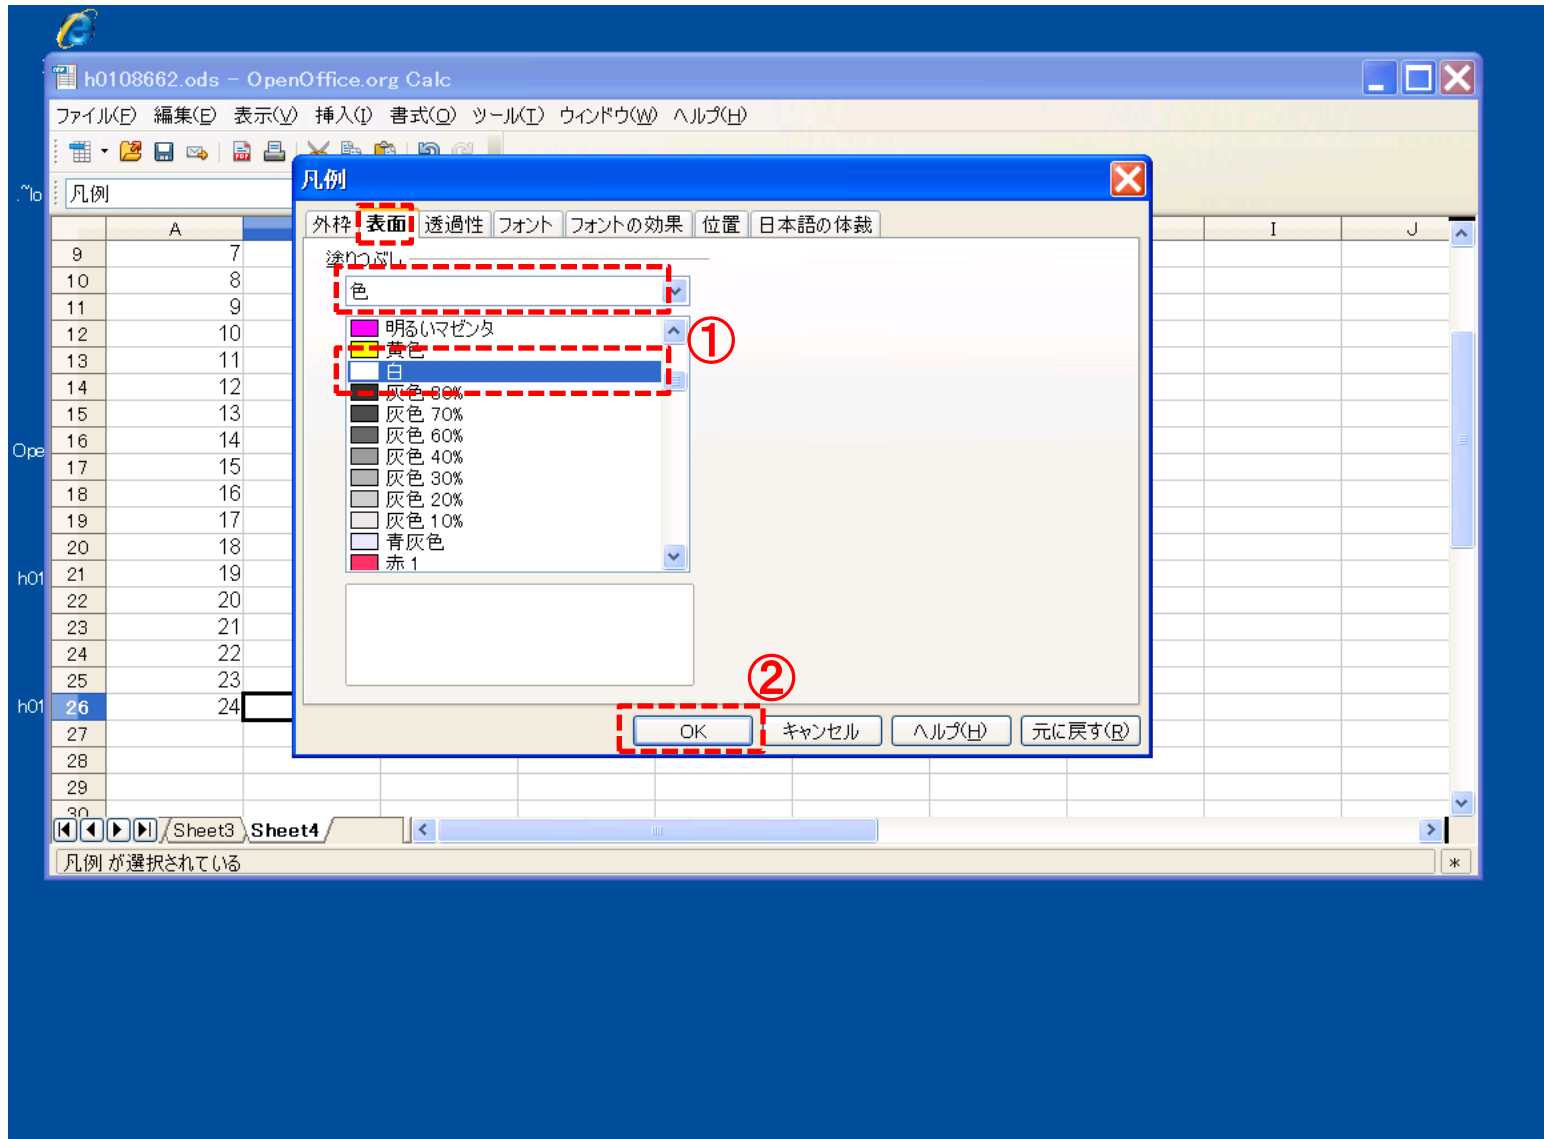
h0108662.ods – OpenOffice.org Calc

ファイル(F) 編集(E) 表示(V) 挿入(I) 書式(O) ツール(T) ウィンドウ(W) ヘルプ(H)

凡例

| | A |
|---|---|
| 9 | 7 |
| 10 | 8 |
| 11 | 9 |
| 12 | 10 |
| 13 | 11 |
| 14 | 12 |
| 15 | 13 |
| 16 | 14 |
| 17 | 15 |
| 18 | 16 |
| 19 | 17 |
| 20 | 18 |
| 21 | 19 |
| 22 | 20 |
| 23 | 21 |
| 24 | 22 |
| 25 | 23 |
| 26 | 24 |
| 27 | |
| 28 | |
| 29 | |
| 30 | |

I J

凡例

外枠 表面 透過性 フォント フォントの効果 位置 日本語の体裁

塗りつぶし

色

明るいマゼンタ
黄色
白
灰色 80%
灰色 70%
灰色 60%
灰色 40%
灰色 30%
灰色 20%
灰色 10%
青灰色
赤 1

①

②

OK キャンセル ヘルプ(H) 元に戻す(R)

Sheet3 Sheet4

凡例 が選択されている

Ope
h01
h01